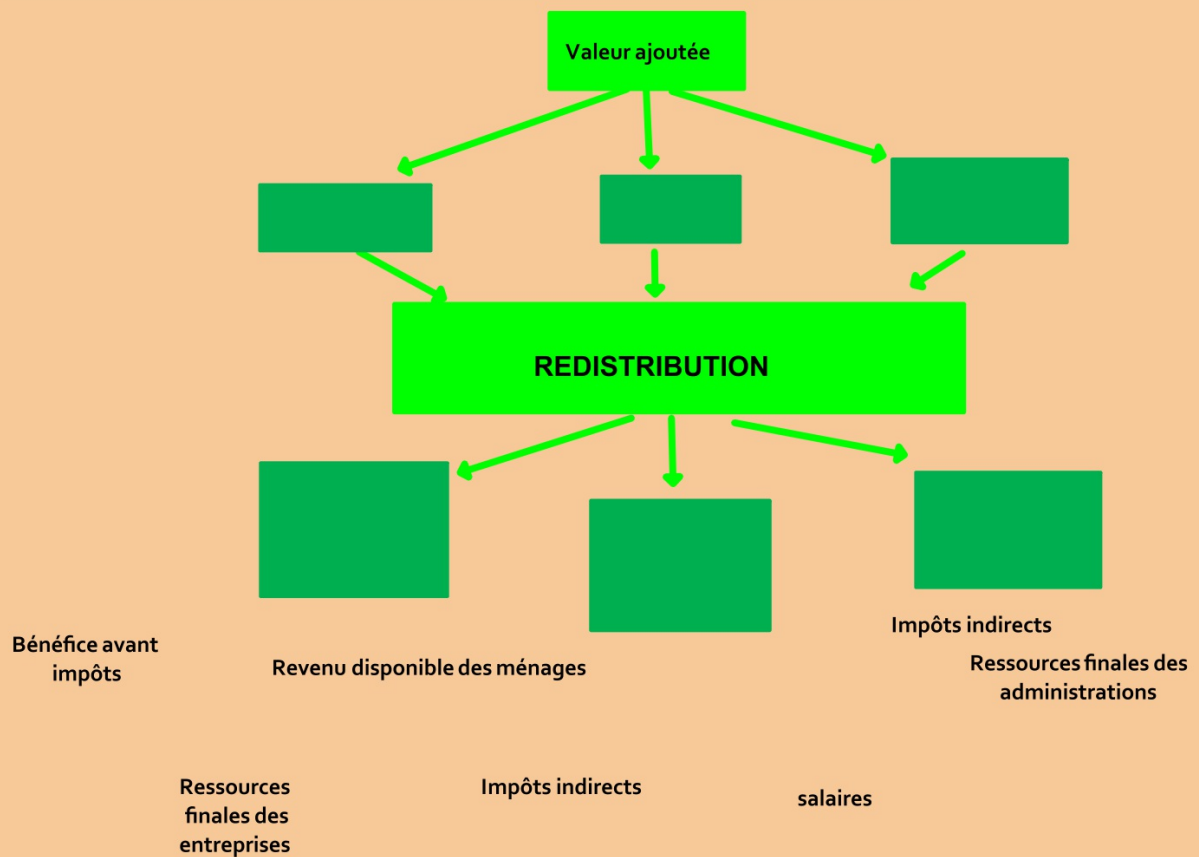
Valeur ajoutée

REDISTRIBUTION

Impôts indirects

Bénéfice avant impôts

Revenu disponible des ménages

Ressources finales des administrations

Ressources finales des entreprises

Impôts indirects

salaires